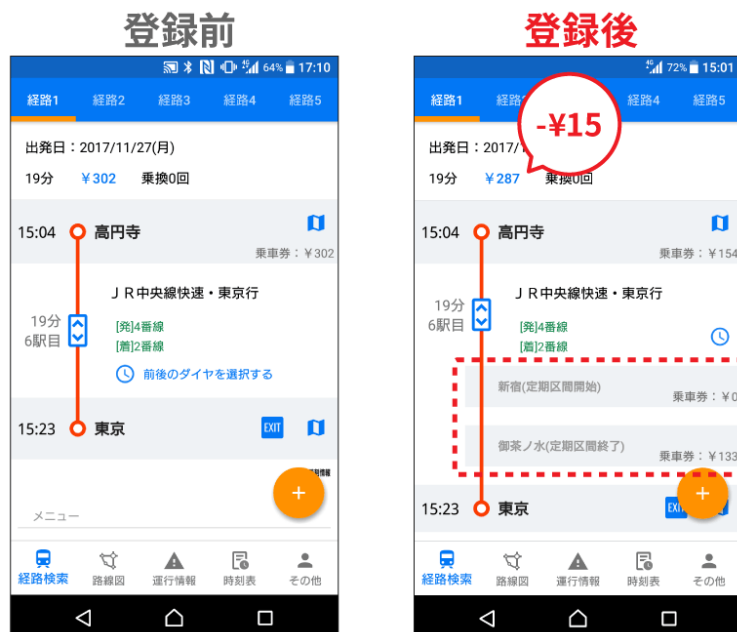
登録前

64% 17:10

経路1 経路2 経路3 経路4 経路5

出発日：2017/11/27(月)

19分 ￥302 乗換0回

15:04 高円寺

乗車券：￥302

ＪＲ中央線快速・東京行

19分
6駅目

[発]4番線
[着]2番線

前後のダイヤを選択する

15:23 東京

EXIT

メニュー

経路検索 路線図 運行情報 時刻表 その他

登録後

72% 15:01

経路1 経路 経路4 経路5

-¥15

出発日：2017/

19分 ￥287 乗換0回

15:04 高円寺

乗車券：￥154

ＪＲ中央線快速・東京行

19分
6駅目

[発]4番線
[着]2番線

新宿(定期区間開始)

乗車券：￥0

御茶ノ水(定期区間終了)

乗車券：￥133

15:23 東京

EXIT

経路検索 路線図 運行情報 時刻表 その他